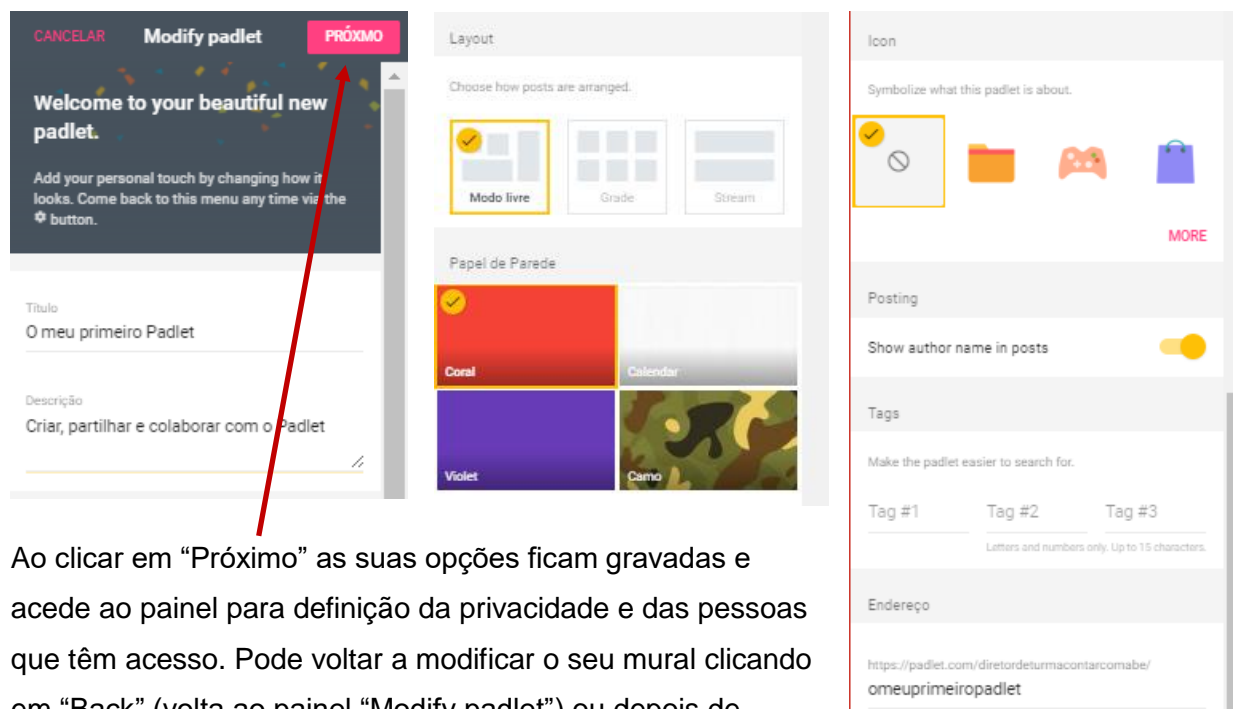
CANCELAR Modify padlet PRÓXMO

Welcome to your beautiful new padlet.

Add your personal touch by changing how it looks. Come back to this menu any time via the ⚙ button.

Título
O meu primeiro Padlet

Descrição
Criar, partilhar e colaborar com o Padlet

Layout

Choose how posts are arranged.

Modo livre
Grade
Stream

Papel de Parede

Coral
Calendar
Violet
Camo

Icon

Symbolize what this padlet is about.

MORE

Posting

Show author name in posts

Tags

Make the padlet easier to search for.

Tag #1
Tag #2
Tag #3

Letters and numbers only. Up to 15 characters.

Endereço

https://padlet.com/diretordeturmacontarcomabe/
omeuprimeiropadlet

Ao clicar em "Próximo" as suas opções ficam gravadas e acede ao painel para definição da privacidade e das pessoas que têm acesso. Pode voltar a modificar o seu mural clicando em "Back" (volta ao painel "Modify padlet") ou depois de